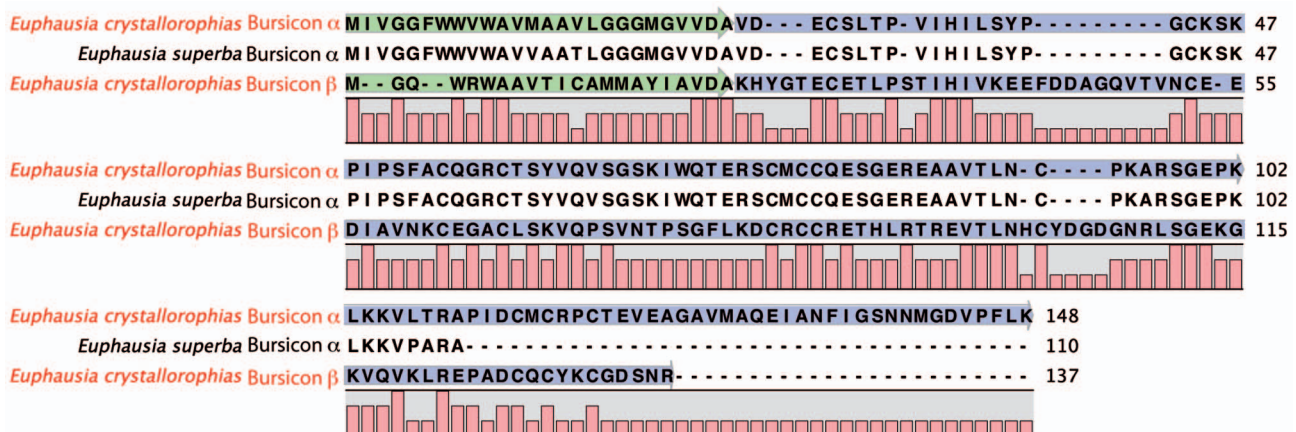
*Euphausia crystallorophias* Bursicon α MIVGGFWWVWAVMAAVLGGGMGVVDAVD---ECSLTP-VIHILSYP--------GCKSK 47
*Euphausia superba* Bursicon α MIVGGFWWVWAVVAATLGGGMGVVDAVD---ECSLTP-VIHILSYP--------GCKSK 47
*Euphausia crystallorophias* Bursicon β M--GQ--WRWAAVTICAMMAYIAVDAKHYGTECETLPSTIHIVKEEFDDAGQVTVNCE-E 55

*Euphausia crystallorophias* Bursicon α PIPSFACQGRCTSYVQVSGSKIWQTERSCMCCQESGEREAAVTLN-C----PKARSGEPK 102
*Euphausia superba* Bursicon α PIPSFACQGRCTSYVQVSGSKIWQTERSCMCCQESGEREAAVTLN-C----PKARSGEPK 102
*Euphausia crystallorophias* Bursicon β DIAVNKCEGACLSKVQPSVNTPSGFLKDCRCCRETHLRTREVTLNHCYDGDGNRLSGEKG 115

*Euphausia crystallorophias* Bursicon α LKKVLTRAPIDCMCRPCTEVEAGAVMAQEIANFIGSNNMGDVPFLK 148
*Euphausia superba* Bursicon α LKKVPARA-------------------------------------- 110
*Euphausia crystallorophias* Bursicon β KVQVKLREPADCQCYKCGDSNR------------------------ 137